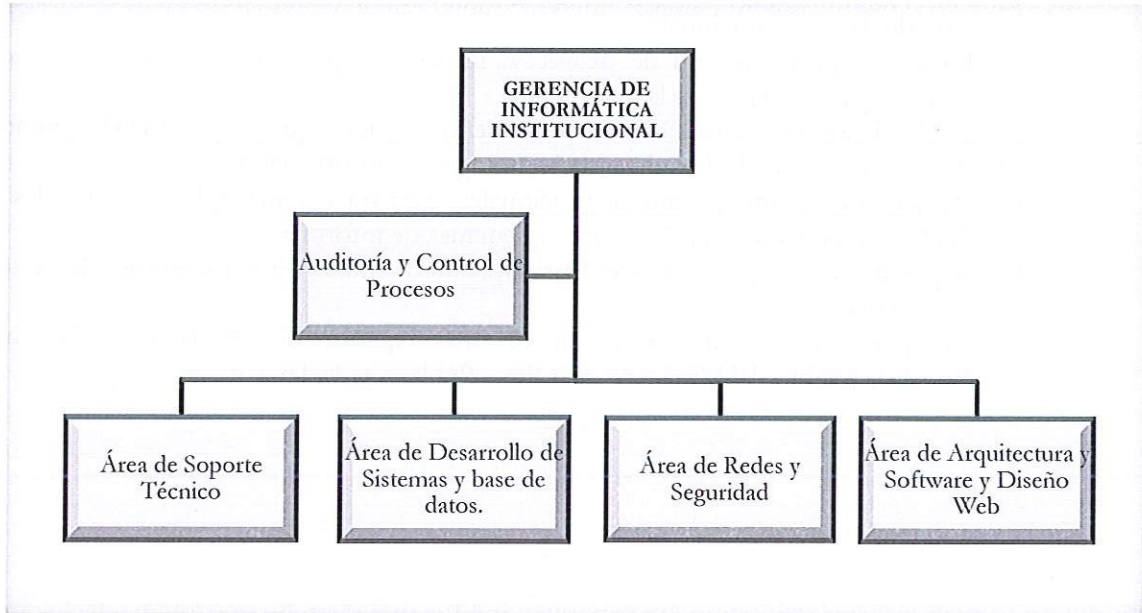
GERENCIA DE INFORMÁTICA INSTITUCIONAL

Auditoría y Control de Procesos

Área de Soporte Técnico

Área de Desarrollo de Sistemas y base de datos.

Área de Redes y Seguridad

Área de Arquitectura y Software y Diseño Web